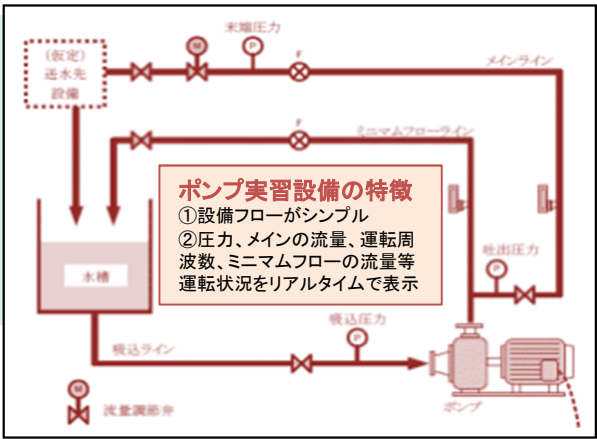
(仮定)
送水先
設備

末端圧力

M

P

F

メインライン

F

ミニマムフローライン

ポンプ実習設備の特徴
①設備フローがシンプル
②圧力、メインの流量、運転周波数、ミニマムフローの流量等運転状況をリアルタイムで表示

吐出圧力

P

水槽

吸込圧力

P

吸込ライン

ポンプ

M

流量調節弁